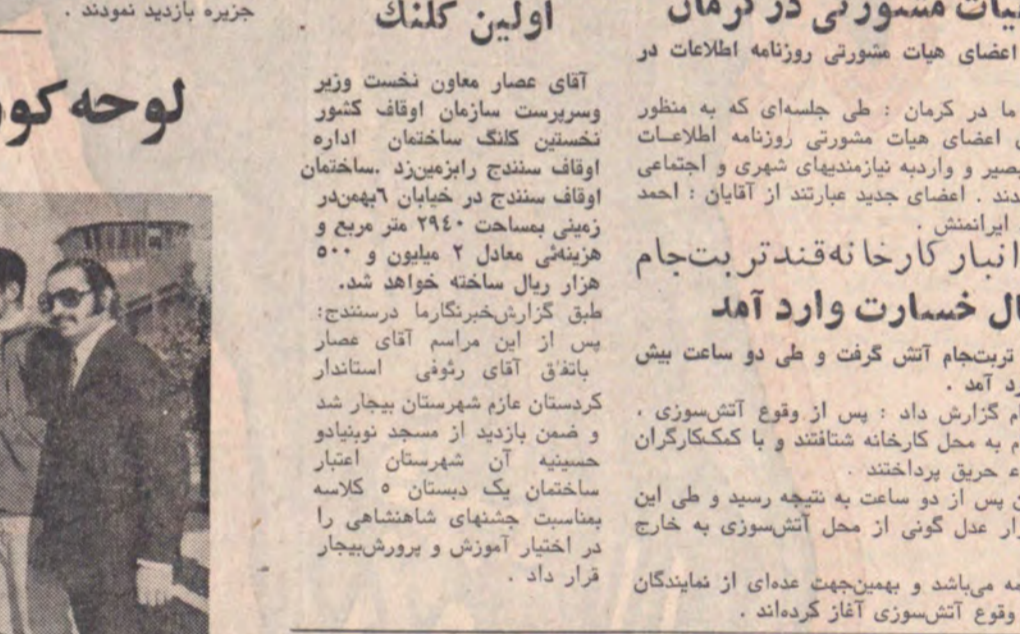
جزیره بازدید نمودند .

لوحه‌کو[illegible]

اولین کلنگ

آقای عصار معاون نخست وزیر وسرپرست سازمان اوقاف کشور نخستین کلنگ ساختمان اداره اوقاف سنندج رابزمین‌زد .ساختمان اوقاف سنندج در خیابان ۶بهمن‌در زمینی بمساحت ۲۹۴۰ متر مربع و هزینه‌ئی معادل ۲ میلیون و ۵۰۰ هزار ریال ساخته خواهد شد.

طبق گزارش‌خبرنگارما درسنندج: پس از این مراسم آقای عصار باتفاق آقای رئوفی استاندار کردستان عازم شهرستان بیجار شد و ضمن بازدید از مسجد نوبنیادو حسینیه آن شهرستان اعتبار ساختمان یک دبستان ۵ کلاسه بمناسبت جشنهای شاهنشاهی را در اختیار آموزش و پرورش‌بیجار قرار داد .

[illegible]یات مشورتی در کرمان

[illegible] اعضای هیات مشورتی روزنامه اطلاعات در

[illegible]ما در کرمان : طی جلسه‌ای که به منظور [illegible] اعضای هیات مشورتی روزنامه اطلاعات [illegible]صیر و واردبه نیازمندیهای شهری و اجتماعی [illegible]دند . اعضای جدید عبارتند از آقایان : احمد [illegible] ایرانمنش .

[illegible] انبار کارخانه‌قندتربت‌جام

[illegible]ال خسارت وارد آمد

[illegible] تربت‌جام آتش گرفت و طی دو ساعت بیش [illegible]رد آمد .

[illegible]ام گزارش داد : پس از وقوع آتش‌سوزی ، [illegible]م به محل کارخانه شتافتند و با کمک‌کارگران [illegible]ء حریق پرداختند .

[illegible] پس از دو ساعت به نتیجه رسید و طی این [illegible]رار عدل گونی از محل آتش‌سوزی به خارج

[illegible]مه میباشد و بهمین‌جهت عده‌ای از نمایندگان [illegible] وقوع آتش‌سوزی آغاز کرده‌اند .